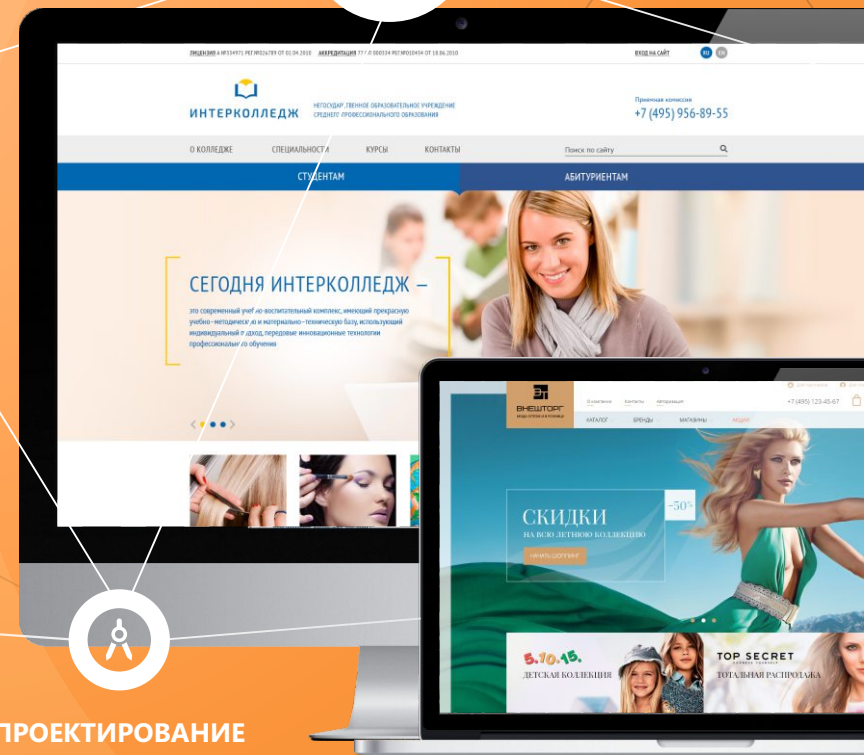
ЛИЦЕНЗИЯ А №334971 РЕГ.№026789 ОТ 01.04.2010 АККРЕДИТАЦИЯ 77 Л 000334 РЕГ.№010454 ОТ 18.06.2010

ВХОД НА САЙТ

RU EN

ИНТЕРКОЛЛЕДЖ

НЕГОСУДАРСТВЕННОЕ ОБРАЗОВАТЕЛЬНОЕ УЧРЕЖДЕНИЕ СРЕДНЕГО ПРОФЕССИОНАЛЬНОГО ОБРАЗОВАНИЯ

Приемная комиссия
+7 (495) 956-89-55

О КОЛЛЕДЖЕ СПЕЦИАЛЬНОСТИ КУРСЫ КОНТАКТЫ

Поиск по сайту

СТУДЕНТАМ

АБИТУРИЕНТАМ

СЕГОДНЯ ИНТЕРКОЛЛЕДЖ –

это современный учебно-воспитательный комплекс, имеющий прекрасную учебно-методическую и материально-техническую базу, использующий индивидуальный подход, передовые инновационные технологии профессионального обучения

ВНЕШТОРГ

О компании Контакты Авторизация

+7 (495) 123-45-67

КАТАЛОГ БРЕНДЫ МАГАЗИНЫ АКЦИИ

СКИДКИ

НА ВСЮ ЛЕТНЮЮ КОЛЛЕКЦИЮ

-50%

НАЧАТЬ ШОППИНГ

5.10.15.

ДЕТСКАЯ КОЛЛЕКЦИЯ

TOP SECRET

ТОТАЛЬНАЯ РАСПРОДАЖА

ПРОЕКТИРОВАНИЕ